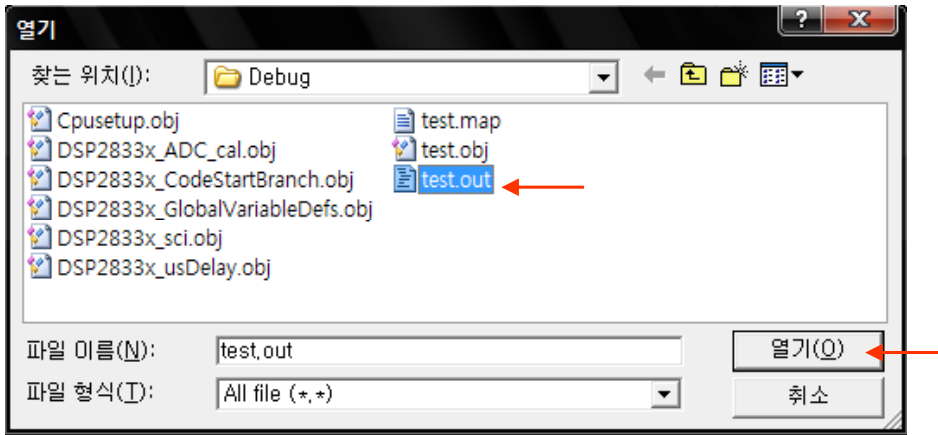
열기

찾는 위치(I): Debug

Cpusetup.obj
DSP2833x_ADC_cal.obj
DSP2833x_CodeStartBranch.obj
DSP2833x_GlobalVariableDefs.obj
DSP2833x_sci.obj
DSP2833x_usDelay.obj
test.map
test.obj
test.out

파일 이름(N): test.out
열기(O)

파일 형식(T): All file (*.*)
취소